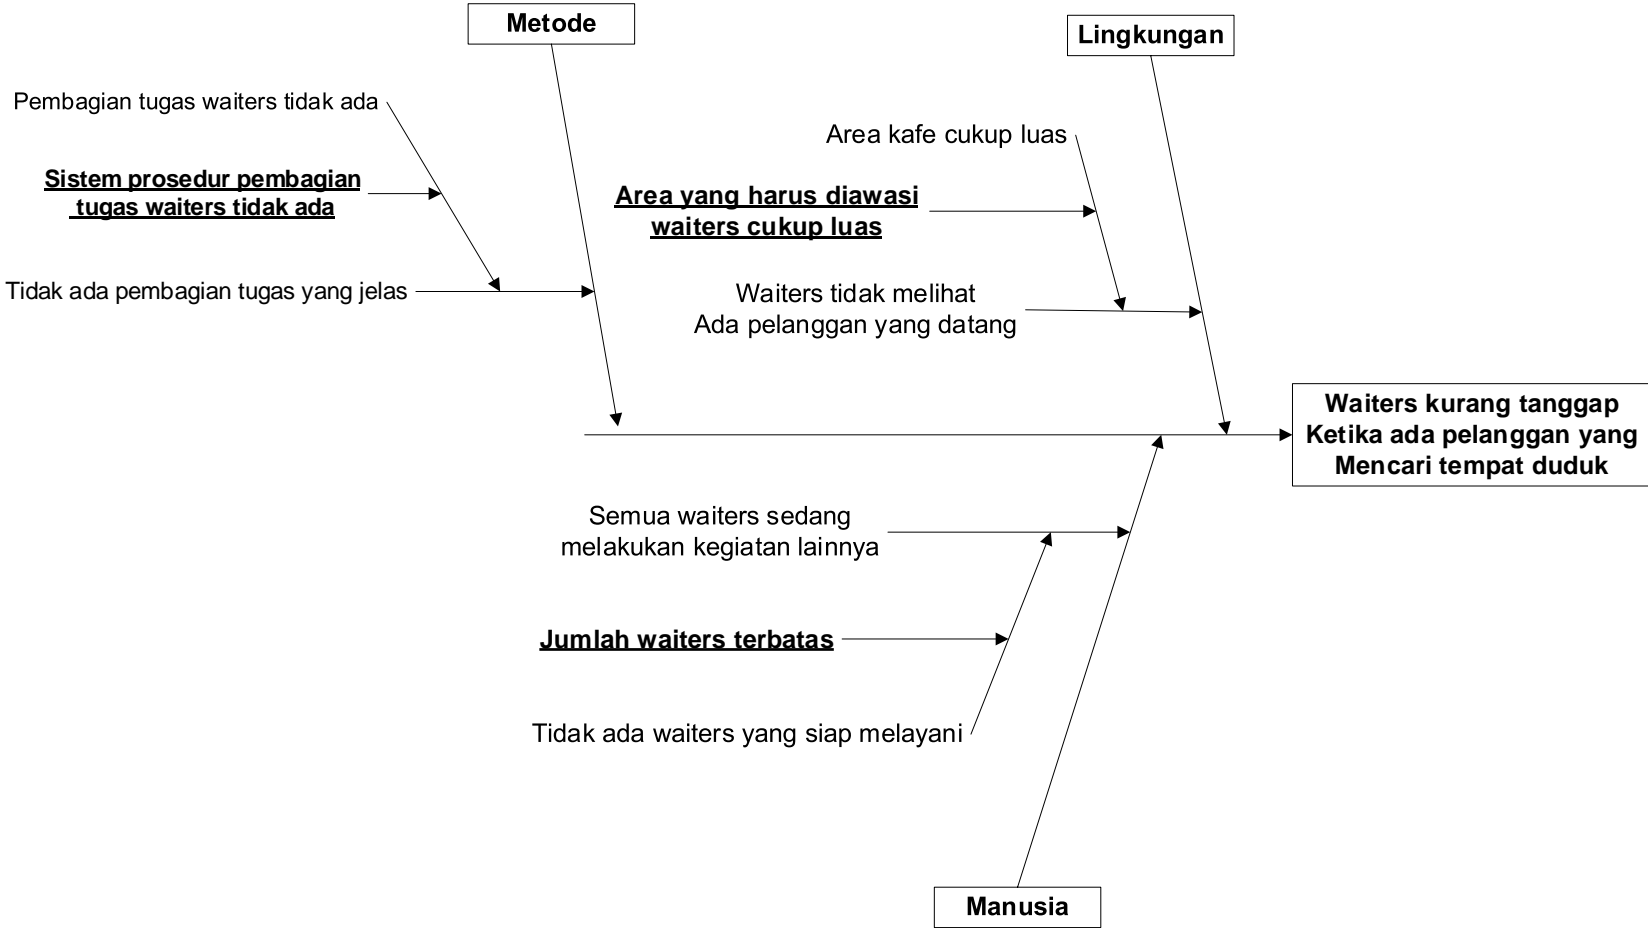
Metode

Lingkungan

Pembagian tugas waiters tidak ada

Sistem prosedur pembagian tugas waiters tidak ada

Tidak ada pembagian tugas yang jelas

Area kafe cukup luas

Area yang harus diawasi waiters cukup luas

Waiters tidak melihat Ada pelanggan yang datang

Waiters kurang tanggap Ketika ada pelanggan yang Mencari tempat duduk

Semua waiters sedang melakukan kegiatan lainnya

Jumlah waiters terbatas

Tidak ada waiters yang siap melayani

Manusia